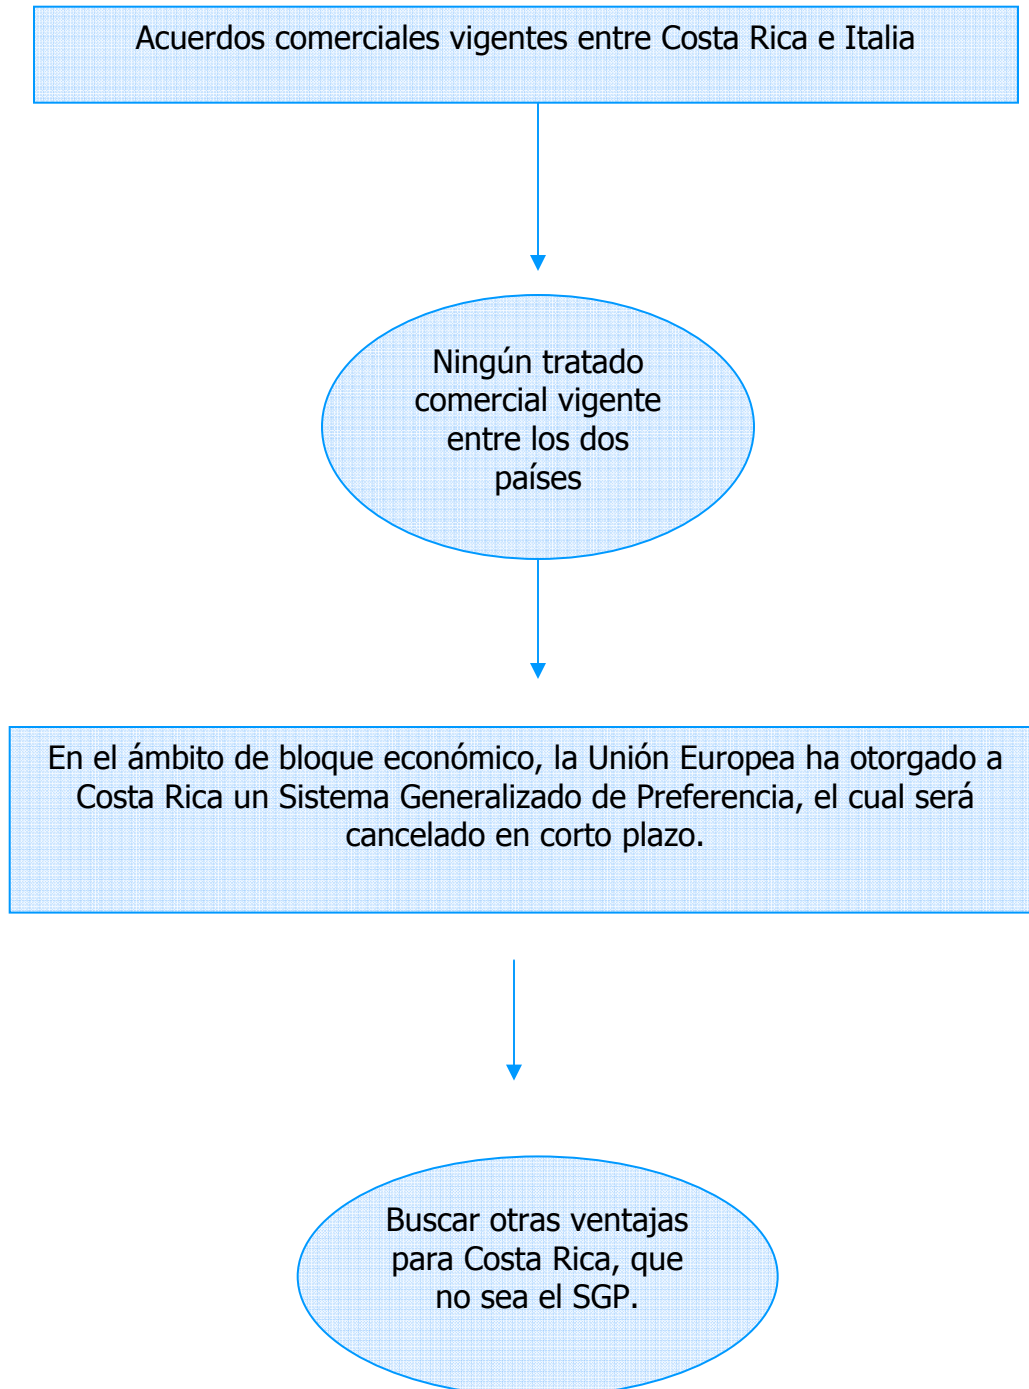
Acuerdos comerciales vigentes entre Costa Rica e Italia

Ningún tratado comercial vigente entre los dos países

En el ámbito de bloque económico, la Unión Europea ha otorgado a Costa Rica un Sistema Generalizado de Preferencia, el cual será cancelado en corto plazo.

Buscar otras ventajas para Costa Rica, que no sea el SGP.